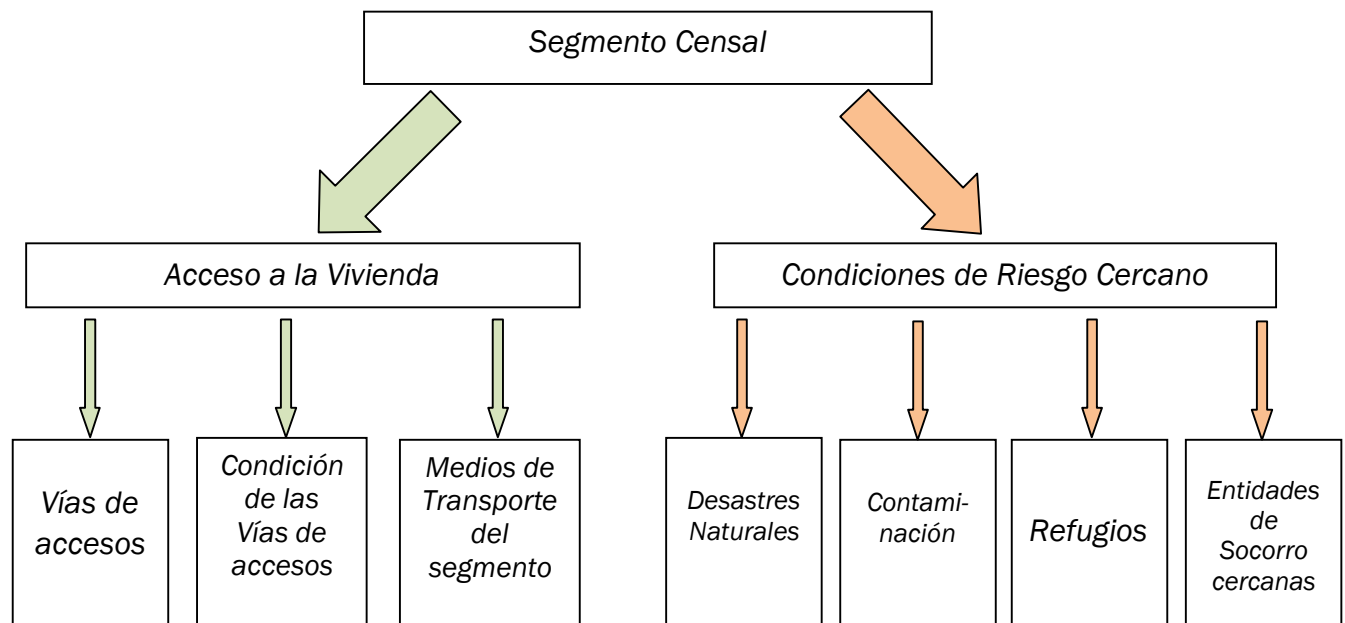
Segmento Censal

Acceso a la Vivienda

Condiciones de Riesgo Cercano

Vías de accesos

Condición de las Vías de accesos

Medios de Transporte del segmento

Desastres Naturales

Contaminación

Refugios

Entidades de Socorro cercanas